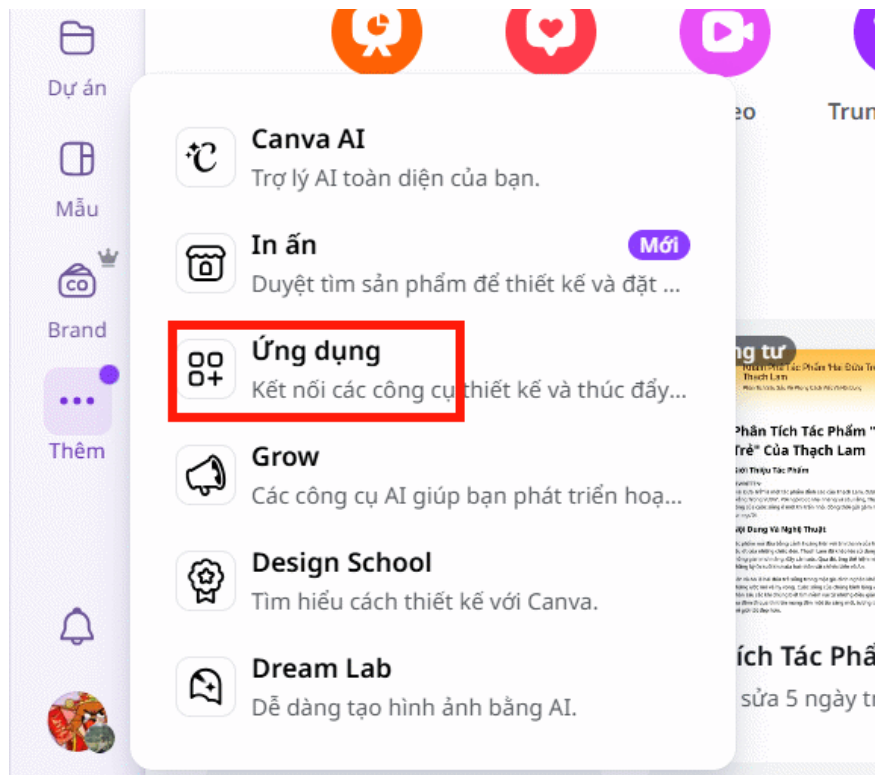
Dự án

Mẫu

Brand

Thêm

eo

Trun

Canva AI
Trợ lý AI toàn diện của bạn.

In ấn
Mới
Duyệt tìm sản phẩm để thiết kế và đặt ...

Ứng dụng
Kết nối các công cụ thiết kế và thúc đẩy...

Grow
Các công cụ AI giúp bạn phát triển hoạ...

Design School
Tìm hiểu cách thiết kế với Canva.

Dream Lab
Dễ dàng tạo hình ảnh bằng AI.

ng tư

Phân Tích Tác Phẩm "
Trẻ" Của Thạch Lam

ích Tác Phẩ
sửa 5 ngày tr